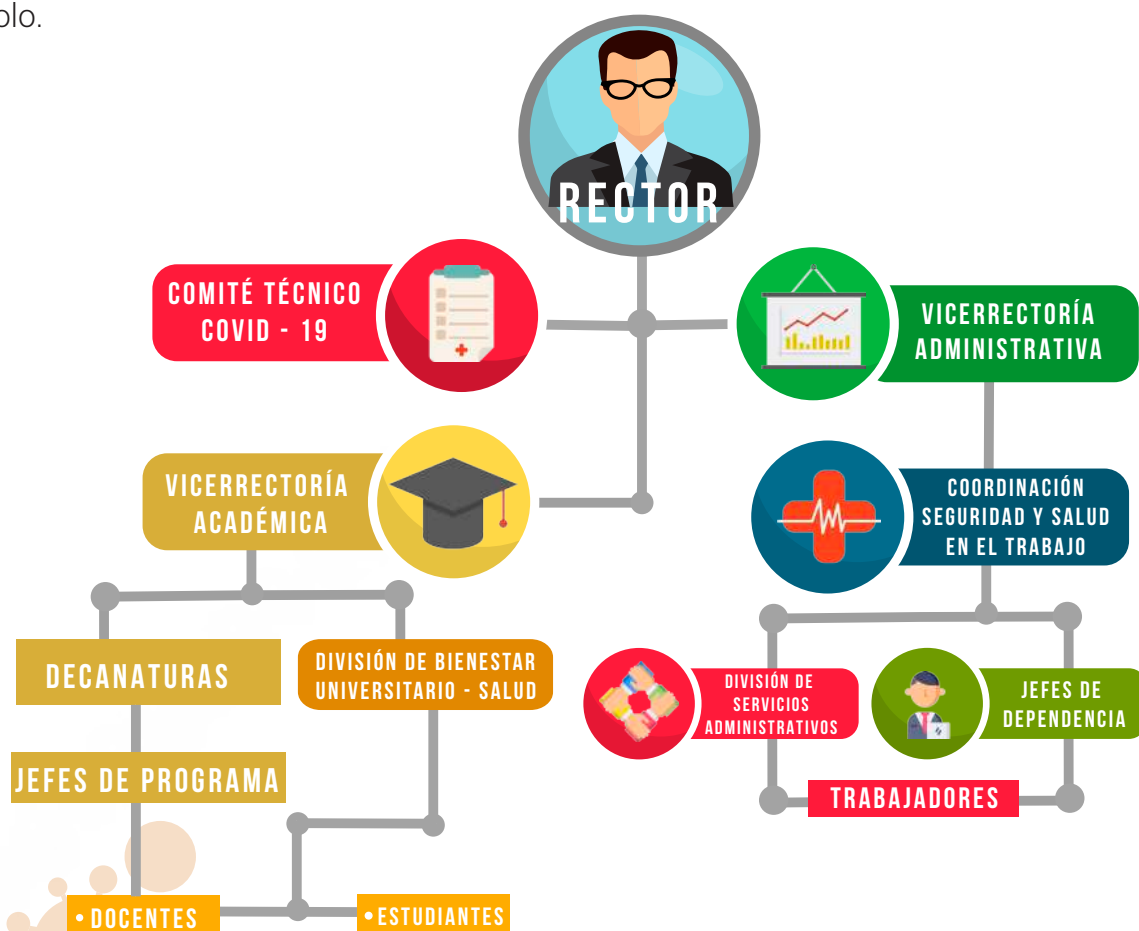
plo.

RECTOR

COMITÉ TÉCNICO COVID - 19

VICERRECTORÍA ADMINISTRATIVA

VICERRECTORÍA ACADÉMICA

COORDINACIÓN SEGURIDAD Y SALUD EN EL TRABAJO

DECANATURAS

DIVISIÓN DE BIENESTAR UNIVERSITARIO - SALUD

DIVISIÓN DE SERVICIOS ADMINISTRATIVOS

JEFES DE DEPENDENCIA

JEFES DE PROGRAMA

TRABAJADORES

• DOCENTES

• ESTUDIANTES